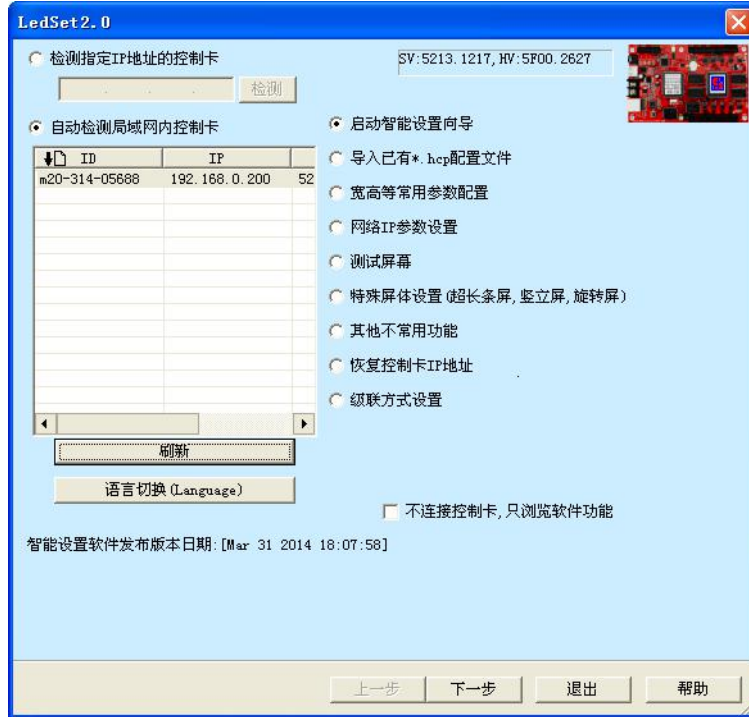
LedSet2.0

检测指定IP地址的控制卡

. . .

检测

SV:5213.1217, HV:5F00.2627

自动检测局域网内控制卡

| ID | IP | |
|---|---|---|
| m20-314-05688 | 192.168.0.200 | 52 |

刷新

语言切换 (Language)

启动智能设置向导

导入已有*.hcp配置文件

宽高等常用参数配置

网络IP参数设置

测试屏幕

特殊屏体设置 (超长条屏, 竖立屏, 旋转屏)

其他不常用功能

恢复控制卡IP地址

级联方式设置

不连接控制卡, 只浏览软件功能

智能设置软件发布版本日期: [Mar 31 2014 18:07:58]

上一步

下一步

退出

帮助